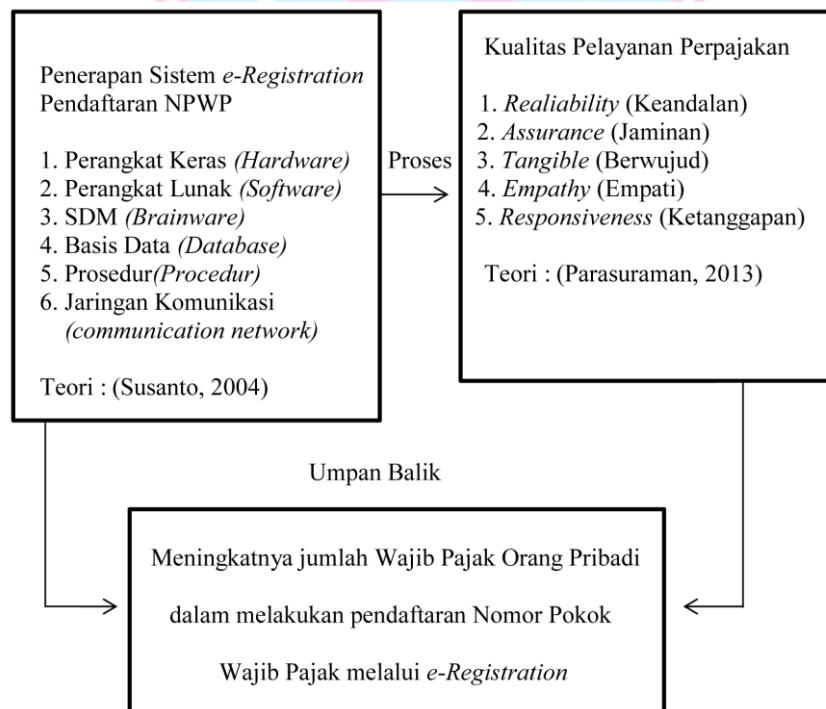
Penerapan Sistem e-Registration Pendaftaran NPWP

1. Perangkat Keras (Hardware)
2. Perangkat Lunak (Software)
3. SDM (Brainware)
4. Basis Data (Database)
5. Prosedur(Procedur)
6. Jaringan Komunikasi (communication network)

Teori : (Susanto, 2004)

Proses

Kualitas Pelayanan Perpajakan

1. Realiability (Keandalan)
2. Assurance (Jaminan)
3. Tangible (Berwujud)
4. Empathy (Empati)
5. Responsiveness (Ketanggapan)

Teori : (Parasuraman, 2013)

Umpan Balik

Meningkatnya jumlah Wajib Pajak Orang Pribadi dalam melakukan pendaftaran Nomor Pokok Wajib Pajak melalui e-Registration